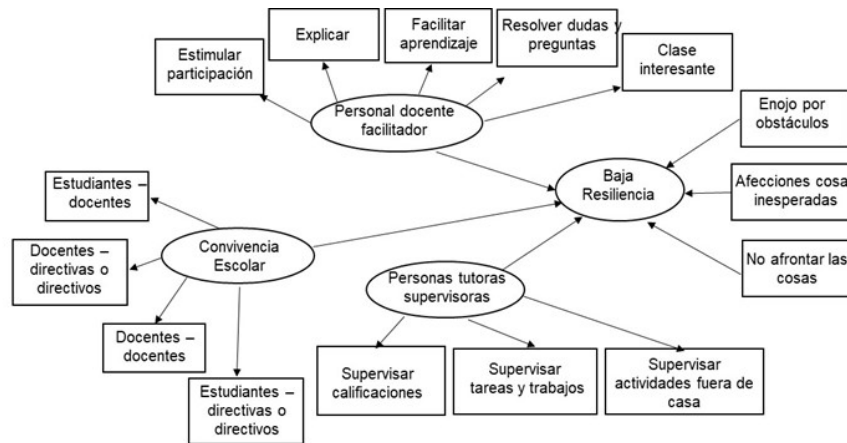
Explicar

Facilitar aprendizaje

Resolver dudas y preguntas

Estimular participación

Clase interesante

Personal docente facilitador

Enojo por obstáculos

Baja Resiliencia

Afecciones cosas inesperadas

Estudiantes – docentes

Convivencia Escolar

Docentes – directivas o directivos

No afrontar las cosas

Personas tutoras supervisoras

Docentes – docentes

Supervisar calificaciones

Supervisar tareas y trabajos

Supervisar actividades fuera de casa

Estudiantes – directivas o directivos